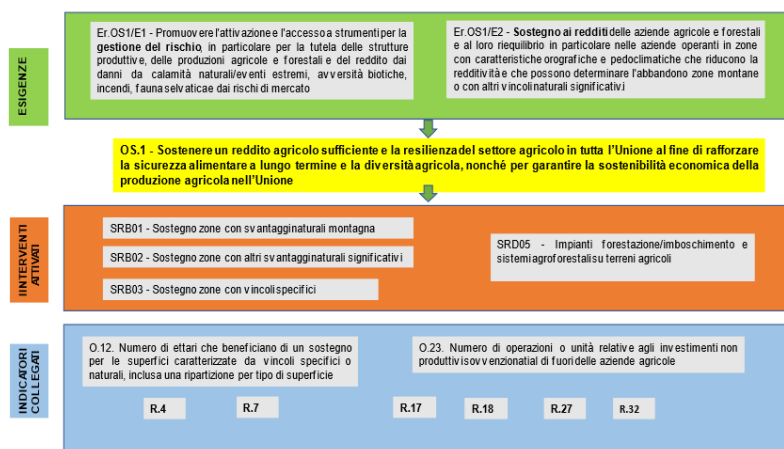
ESIGENZE

Er.OS1/E1 - Promuovere l'attivazione e l'accesso a strumenti per la **gestione del rischio**, in particolare per la tutela delle strutture produttive, delle produzioni agricole e forestali e del reddito dai danni da calamità naturali/eventi estremi, avversità biotiche, incendi, fauna selvatica e dai rischi di mercato

Er.OS1/E2 - **Sostegno ai redditi** delle aziende agricole e forestali e al loro riequilibrio in particolare nelle aziende operanti in zone con caratteristiche orografiche e pedoclimatiche che riducono la redditività e che possono determinare l'abbandono zone montane o con altri vincoli naturali significativi

**OS.1 - Sostenere un reddito agricolo sufficiente e la resilienza del settore agricolo in tutta l'Unione al fine di rafforzare la sicurezza alimentare a lungo termine e la diversità agricola, nonché per garantire la sostenibilità economica della produzione agricola nell'Unione**

INTERVENTI ATTIVATI

SRB01 - Sostegno zone con svantaggi naturali montagna

SRB02 - Sostegno zone con altri svantaggi naturali significativi

SRB03 - Sostegno zone con vincoli specifici

SRD05 - Impianti forestazione/imboschimento e sistemi agroforestali su terreni agricoli

INDICATORI COLLEGATI

O.12. Numero di ettari che beneficiano di un sostegno per le superfici caratterizzate da vincoli specifici o naturali, inclusa una ripartizione per tipo di superficie

O.23. Numero di operazioni o unità relative agli investimenti non produttivi sovvenzionati al di fuori delle aziende agricole

R.4

R.7

R.17

R.18

R.27

R.32